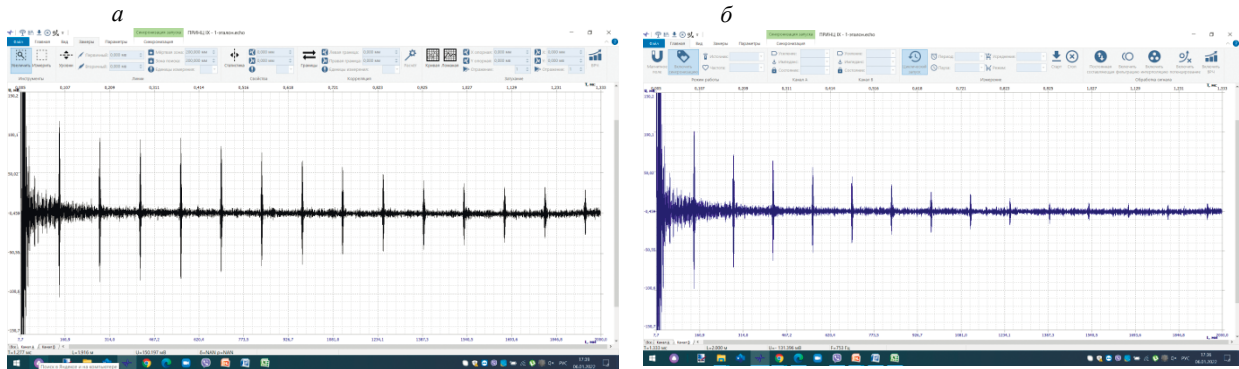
а

б

Синхронизация записи ПЛИНЦ IX - 1 отрезок.eko

Файл Главная Вид Замеры Параметры Синхронизация

Инструменты Линии Свойства Коррекция Актуальное

Режим работы Канал А Канал Б Измерение Обработка сигнала

Старт Стоп

7,7 160,9 314,0 467,2 620,4 773,5 926,7 1080,0 1233,1 1387,1 1540,0 1693,6 1846,8 2000,0

198,2 100,5 50,02 -0,436 -50,58 -100,0 -150,7

T=3,277 мс L=1350 м U=150,997 мВ

T=3,333 мс L=2,000 м U=-131,306 мВ f=750 Гц

Поиск в Яндексе и на компьютере

17:26 08.07.2022

РУС 17:36 08.07.2022